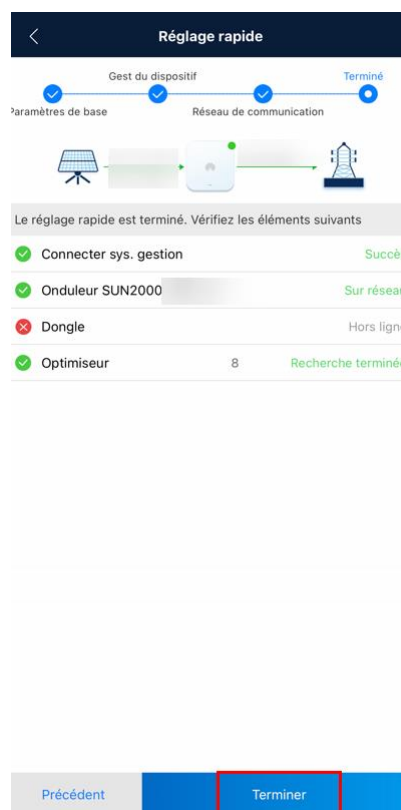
Réglage rapide

Gest du dispositif
Terminé
Paramètres de base
Réseau de communication

Le réglage rapide est terminé. Vérifiez les éléments suivants

Connecter sys. gestion
Succè

Onduleur SUN2000
Sur réseau

Dongle
Hors ligne

Optimiseur
8
Recherche terminée

Précédent
Terminer